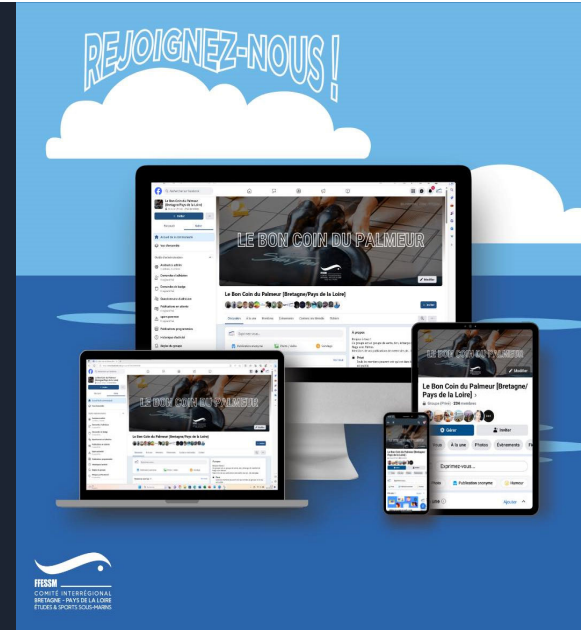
REJOIGNEZ-NOUS !

LE BON COIN DU PALMEUR

Le Bon Coin du Palmeur [Bretagne/Pays de la Loire]

LE BON COIN DU PALMEUR

Le Bon Coin du Palmeur [Bretagne/Pays de la Loire]

LE BON COIN DU PALMEUR

Le Bon Coin du Palmeur [Bretagne/ Pays de la Loire]

Gérer

Inviter

Vous

À la une

Photos

Événements

Exprimez-vous...

Publication anonyme

Humeur

FFESSM
COMITÉ INTERRÉGIONAL
BRETAGNE - PAYS DE LA LOIRE
ÉTUDES & SPORTS SOUS-MARINS